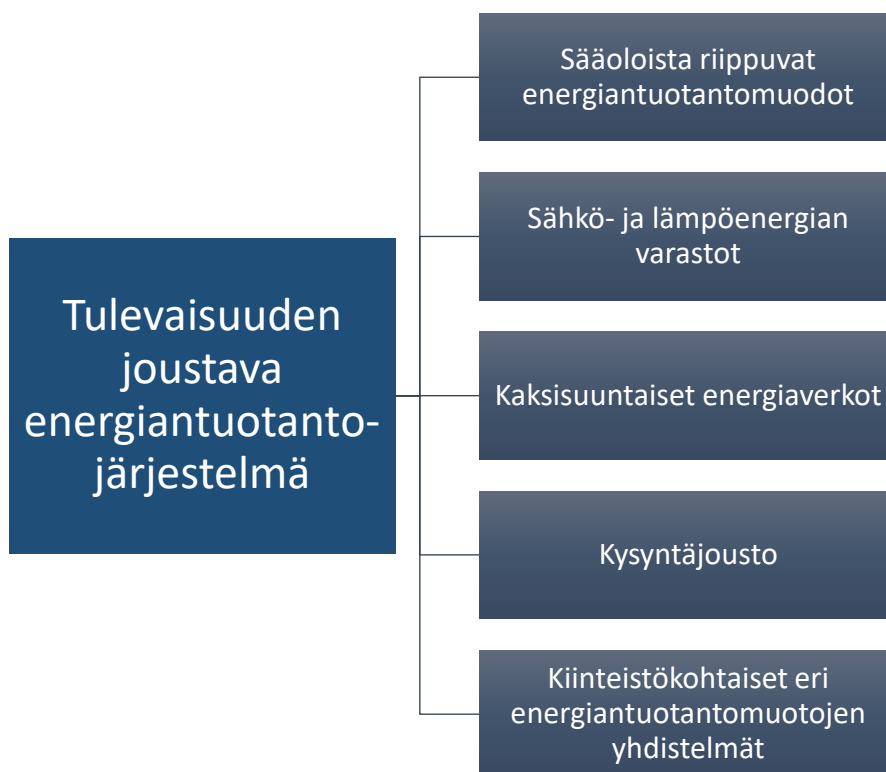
Tulevaisuuden joustava energiantuotanto-järjestelmä

Sääoloista riippuvat energiantuotantomuodot

Sähkö- ja lämpöenergian varastot

Kaksisuuntaiset energiaverkot

Kysyntäjousto

Kiinteistökohtaiset eri energiantuotantomuotojen yhdistelmät